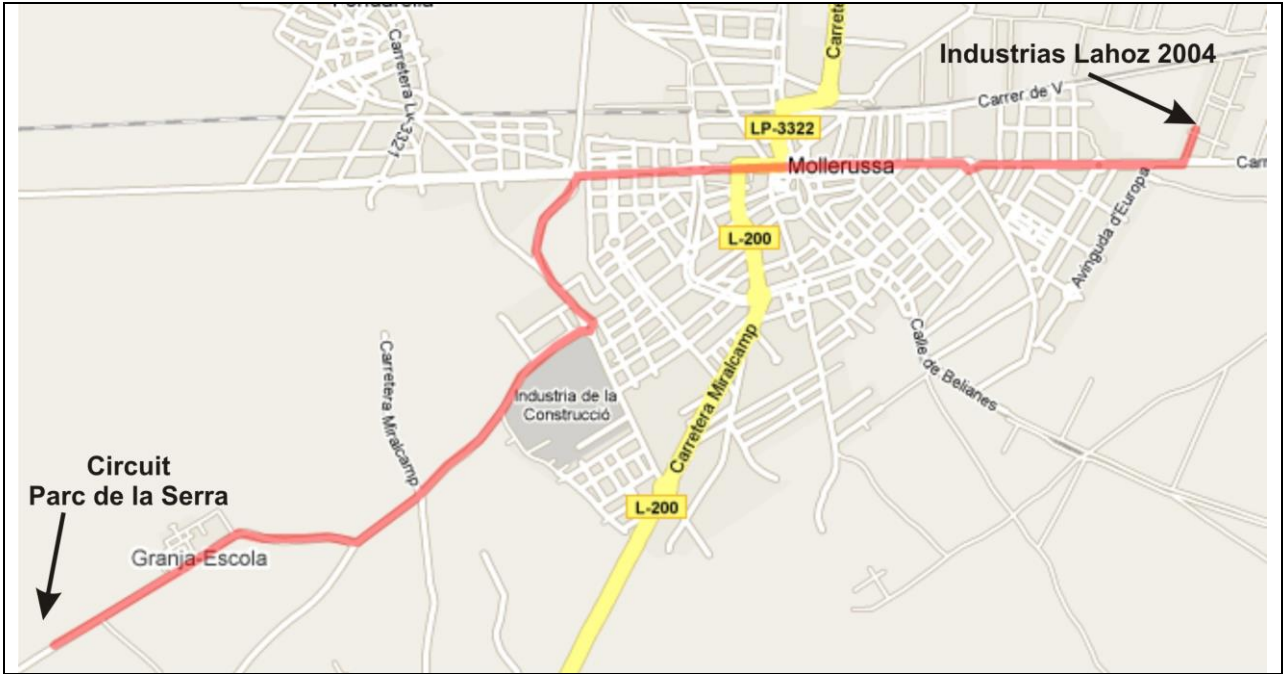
Industrias Lahoz 2004

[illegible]

Carretera LP-3321

Carrete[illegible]

Carrer de V

LP-3322

Mollerussa

Carr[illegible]

L-200

Avinguda d'Europa

Carretera Miralcamp

Calle de Belianes

Industria de la Construcció

Carretera Miralcamp

L-200

Circuit
Parc de la Serra

Granja-Escola